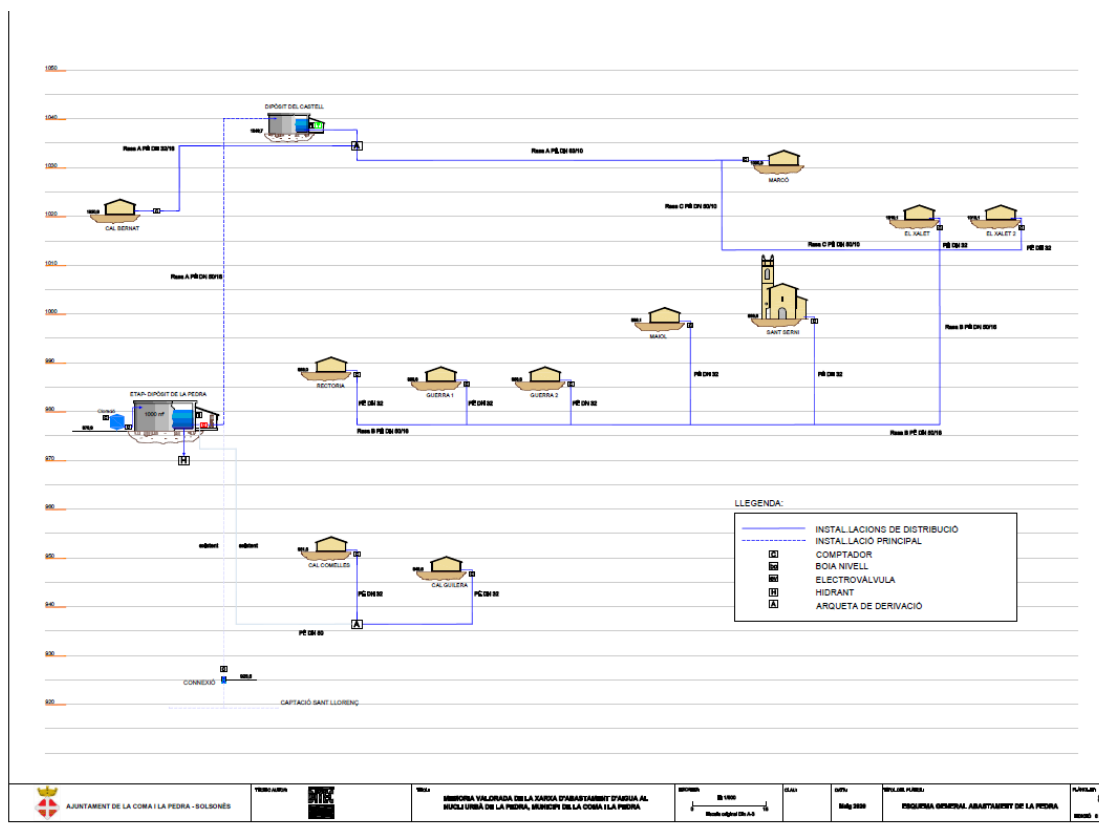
1050
1040
1030
1020
1010
1000
990
980
970
960
950
940
930
920

DIPÒSIT DEL CASTELL

Ramal A PE DN 32/10

Ramal A PE DN 63/10

CAL BERNAT

MARCÓ

Ramal C PE DN 63/10

EL XALET

EL XALET 2

Ramal C PE DN 63/10

PE DN 32

PE DN 32

Ramal A PE DN 63/10

Ramal B PE DN 63/10

MAIOL

SANT SERNI

RECTORIA

GUERRA 1

GUERRA 2

PE DN 32

PE DN 32

PE DN 32

PE DN 32

PE DN 32

ETAP- DIPÒSIT DE LA PEDRA

1000 m³

Ramal B PE DN 63/10

Ramal B PE DN 63/10

H

LLEGENDA:

INSTAL.LACIONS DE DISTRIBUCIÓ

INSTAL.LACIÓ PRINCIPAL

COMPTADOR

BOIA NIVELL

ELECTROVÀLVULA

HIDRANT

ARQUETA DE DERIVACIÓ

existent

existent

CAL COMELLES

CAL GUILERA

PE DN 32

PE DN 32

PE DN 63

A

CONNEXIÓ

CAPTACIÓ SANT LLORENÇ

AJUNTAMENT DE LA COMA I LA PEDRA - SOLSONÈS

MEMÒRIA VALORADA DE LA XARXA D'ABASTAMENT D'AIGUA AL NUCLI URBÀ DE LA PEDRA, MUNICIPI DE LA COMA I LA PEDRA

E: 1/500

Maig 2020

ESQUEMA GENERAL ABASTAMENT DE LA PEDRA